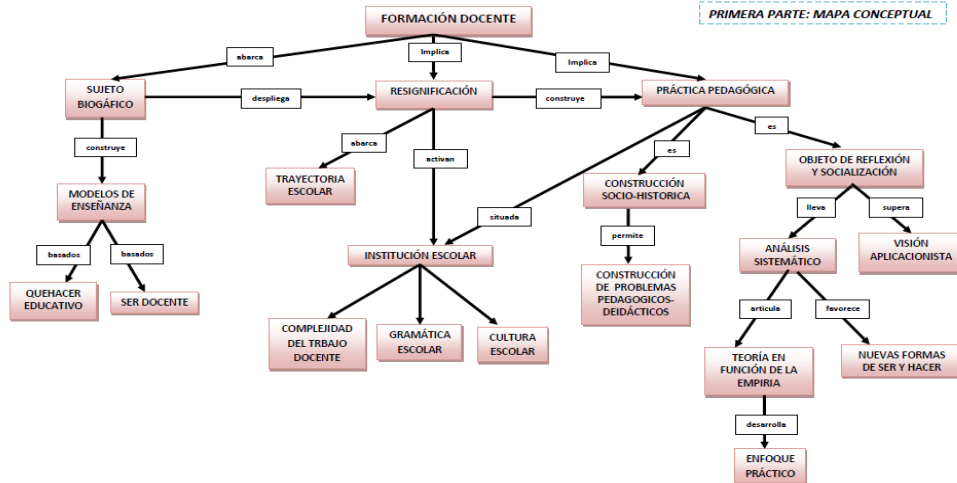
PRIMERA PARTE: MAPA CONCEPTUAL

FORMACIÓN DOCENTE

abarca

Implica

Implica

SUJETO BIOGÁFICO

despliega

RESIGNIFICACIÓN

construye

PRÁCTICA PEDAGÓGICA

construye

abarca

activan

es

es

MODELOS DE ENSEÑANZA

TRAYECTORIA ESCOLAR

CONSTRUCCIÓN SOCIO-HISTORICA

OBJETO DE REFLEXIÓN Y SOCIALIZACIÓN

situada

lleva

supera

basados

basados

INSTITUCIÓN ESCOLAR

permite

ANÁLISIS SISTEMÁTICO

VISIÓN APLICACIONISTA

QUEHACER EDUCATIVO

SER DOCENTE

CONSTRUCCIÓN DE PROBLEMAS PEDAGOGICOS-DEIDÁCTICOS

articula

favorece

COMPLEJIDAD DEL TRBAJO DOCENTE

GRAMÁTICA ESCOLAR

CULTURA ESCOLAR

TEORÍA EN FUNCIÓN DE LA EMPIRIA

NUEVAS FORMAS DE SER Y HACER

desarrolla

ENFOQUE PRÁCTICO